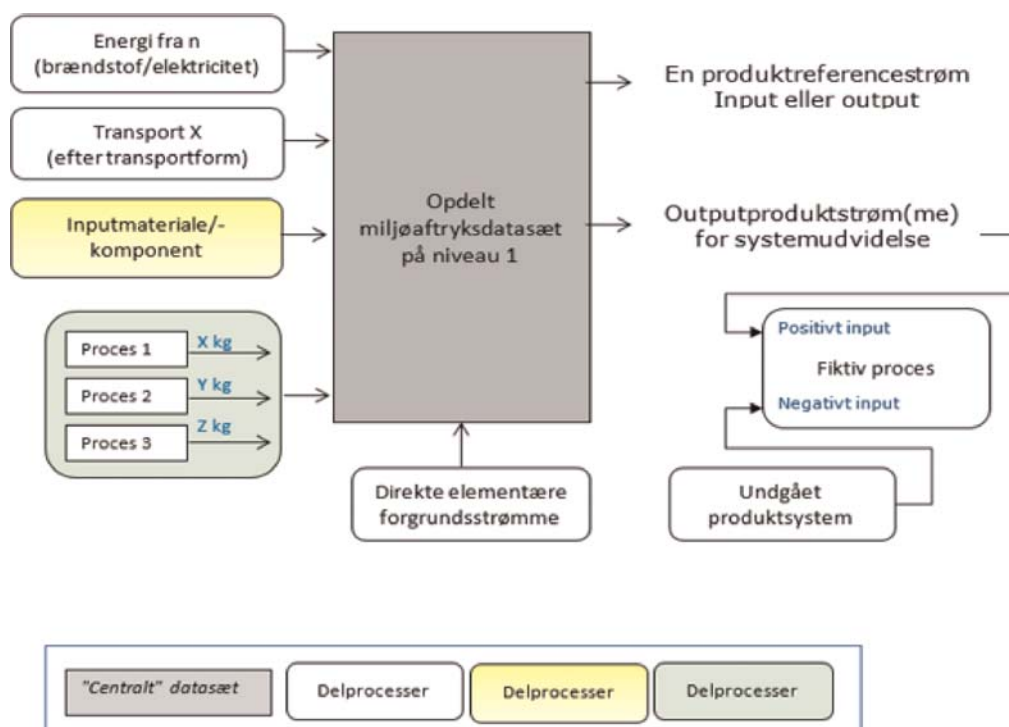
Energi fra n (brændstof/elektricitet)

Transport X (efter transportform)

Inputmateriale/-komponent

Proces 1
X kg

Proces 2
Y kg

Proces 3
Z kg

Opdelt miljøaftryksdatasæt på niveau 1

En produktreferencestrøm Input eller output

Outputproduktstrøm(me) for systemudvidelse

Positivt input

Fiktiv proces

Negativt input

Direkte elementære forgrundsstrømme

Undgået produktsystem

"Centralt" datasæt

Delprocesser

Delprocesser

Delprocesser